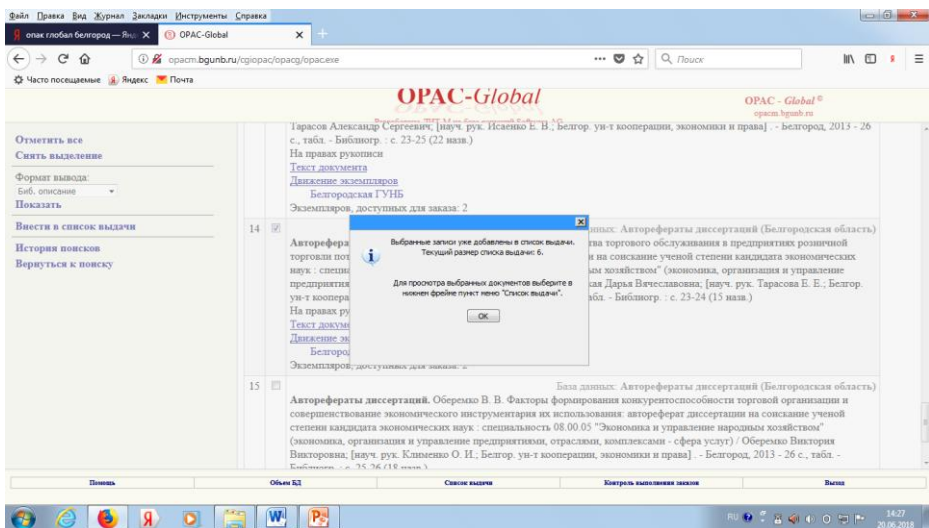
Файл Правка Вид Журнал Закладки Инструменты Справка

опак глобал белгород — Янд ×
OPAC-Global ×
+

opacm.bgunb.ru/cgiopac/opacg/opac.exe

Поиск

Часто посещаемые Яндекс Почта

OPAC-Global

OPAC - Global ©
opacm.bgunb.ru

Отметить все
Снять выделение

Формат вывода:
Биб. описание
Показать

Внести в список выдачи

История поисков
Вернуться к поиску

Тарасов Александр Сергеевич; [науч. рук. Исаенко Е. В.; Белгор. ун-т кооперации, экономики и права] . - Белгород, 2013 - 26 с., табл. - Библиогр. : с. 23-25 (22 назв.)
На правах рукописи
Текст документа
Движение экземпляров
Белгородская ГУНБ
Экземпляров, доступных для заказа: 2

14
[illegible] данных: Авторефераты диссертаций (Белгородская область)
Автореферa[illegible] тва торгового обслуживания в предприятиях розничной торговли пот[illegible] на соискание ученой степени кандидата экономических наук : специа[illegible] ым хозяйством" (экономика, организация и управление предприятия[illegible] ская Дарья Вячеславовна; [науч. рук. Тарасова Е. Е.; Белгор. ун-т коопера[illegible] абл. - Библиогр. : с. 23-24 (15 назв.)
На правах ру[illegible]
Текст докум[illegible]
Движение эк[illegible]
Белгород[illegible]
Экземпляров, доступных для заказа: 2

Выбранные записи уже добавлены в список выдачи. Текущий размер списка выдачи: 6.

Для просмотра выбранных документов выберите в нижнем фрейме пункт меню "Список выдачи".

OK

15
База данных: Авторефераты диссертаций (Белгородская область)
Авторефераты диссертаций. Оберемко В. В. Факторы формирования конкурентоспособности торговой организации и совершенствование экономического инструментария их использования: автореферат диссертации на соискание ученой степени кандидата экономических наук : специальность 08.00.05 "Экономика и управление народным хозяйством" (экономика, организация и управление предприятиями, отраслями, комплексами - сфера услуг) / Оберемко Виктория Викторовна; [науч. рук. Клименко О. И.; Белгор. ун-т кооперации, экономики и права] . - Белгород, 2013 - 26 с., табл. - Библиогр. : с. 25-26 (18 назв.)

Помощь
Объем БД
Список выдачи
Контроль выполнения заказов
Выход

RU
14:27
20.06.2018